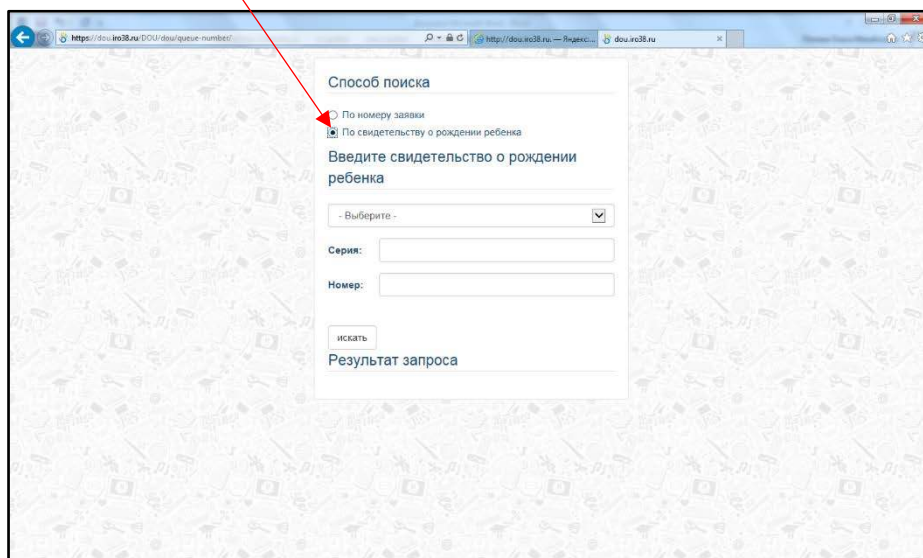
https://dou.iro38.ru/DOU/dou/queue-number/

http://dou.iro38.ru. — Яндекс...

dou.iro38.ru

Способ поиска

По номеру заявки

По свидетельству о рождении ребенка

Введите свидетельство о рождении ребенка

- Выберите -

Серия:

Номер:

искать

Результат запроса